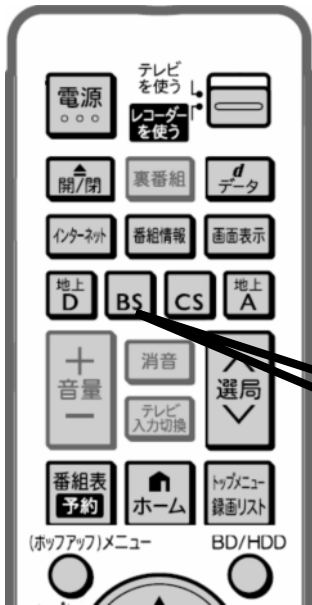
テレビ を使う
電源
レコーダー を使う
開/閉
裏番組
d データ
インターネット
番組情報
画面表示
地上 D
BS
CS
地上 A
+ 音量 −
消音
テレビ 入力切換
選局
番組表 予約
ホーム
トップメニュー 録画リスト
(ポップアップ)メニュー
BD/HDD